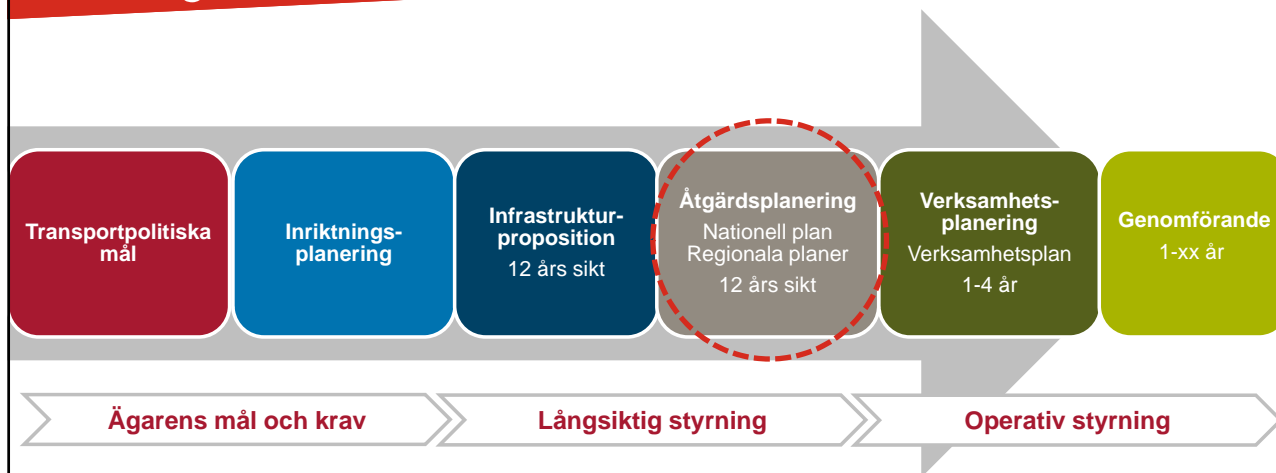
Transportpolitiska mål

Inriktningsplanering

Infrastrukturproposition
12 års sikt

Åtgärdsplanering
Nationell plan
Regionala planer
12 års sikt

Verksamhetsplanering
Verksamhetsplan
1-4 år

Genomförande
1-xx år

Ägarens mål och krav

Långsiktig styrning

Operativ styrning